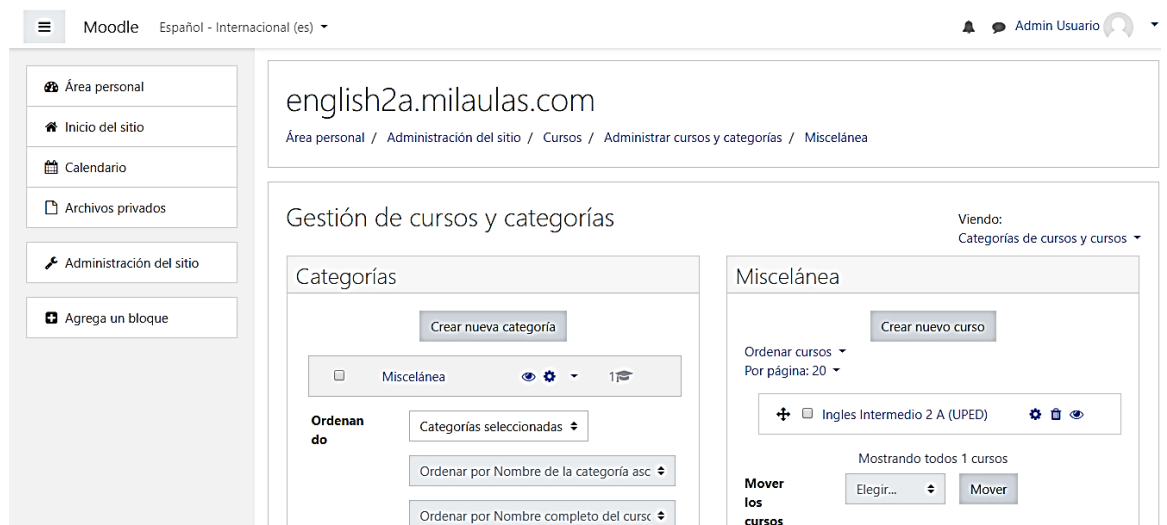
Moodle Español - Internacional (es)

Admin Usuario

Área personal

Inicio del sitio

Calendario

Archivos privados

Administración del sitio

Agrega un bloque

english2a.milaulas.com

Área personal / Administración del sitio / Cursos / Administrar cursos y categorías / Miscelánea

Gestión de cursos y categorías

Viendo:
Categorías de cursos y cursos

Categorías

Crear nueva categoría

Miscelánea 1

Ordenando

Categorías seleccionadas

Ordenar por Nombre de la categoría asc

Ordenar por Nombre completo del cursc

Miscelánea

Crear nuevo curso

Ordenar cursos
Por página: 20

Ingles Intermedio 2 A (UPED)

Mostrando todos 1 cursos

Mover los cursos

Elegir...

Mover